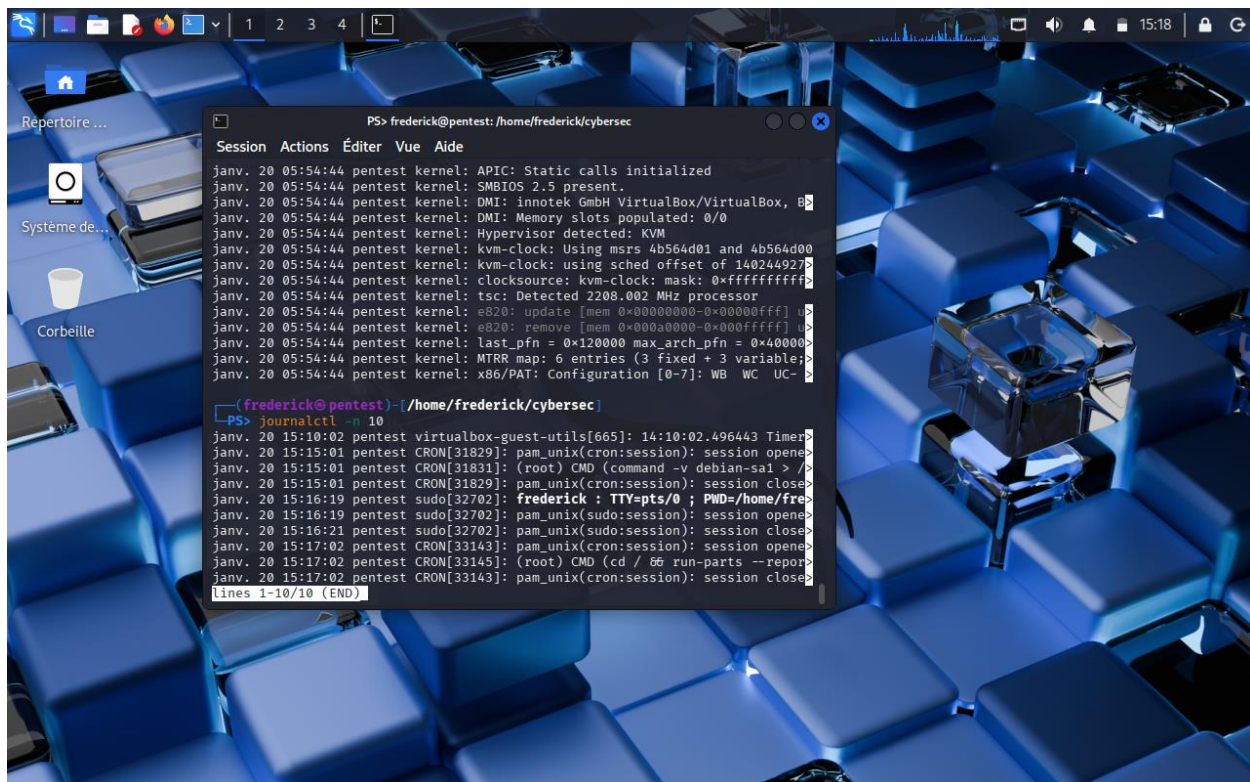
1 2 3 4

15:18

Répertoire ...

Système de...

Corbeille

PS> frederick@pentest: /home/frederick/cybersec

Session Actions Éditer Vue Aide

janv. 20 05:54:44 pentest kernel: APIC: Static calls initialized
janv. 20 05:54:44 pentest kernel: SMBIOS 2.5 present.
janv. 20 05:54:44 pentest kernel: DMI: innotek GmbH VirtualBox/VirtualBox, B>
janv. 20 05:54:44 pentest kernel: DMI: Memory slots populated: 0/0
janv. 20 05:54:44 pentest kernel: Hypervisor detected: KVM
janv. 20 05:54:44 pentest kernel: kvm-clock: Using msrs 4b564d01 and 4b564d00
janv. 20 05:54:44 pentest kernel: kvm-clock: using sched offset of 140244927>
janv. 20 05:54:44 pentest kernel: clocksource: kvm-clock: mask: 0×ffffffffff>
janv. 20 05:54:44 pentest kernel: tsc: Detected 2208.002 MHz processor
janv. 20 05:54:44 pentest kernel: e820: update [mem 0×00000000-0×00000fff] u>
janv. 20 05:54:44 pentest kernel: e820: remove [mem 0×000a0000-0×000fffff] u>
janv. 20 05:54:44 pentest kernel: last_pfn = 0×120000 max_arch_pfn = 0×40000>
janv. 20 05:54:44 pentest kernel: MTRR map: 6 entries (3 fixed + 3 variable;>
janv. 20 05:54:44 pentest kernel: x86/PAT: Configuration [0-7]: WB WC UC- >

┌──(frederick㉿pentest)-[/home/frederick/cybersec]
└─PS> journalctl -n 10
janv. 20 15:10:02 pentest virtualbox-guest-utils[665]: 14:10:02.496443 Timer>
janv. 20 15:15:01 pentest CRON[31829]: pam_unix(cron:session): session opene>
janv. 20 15:15:01 pentest CRON[31831]: (root) CMD (command -v debian-sa1 > />
janv. 20 15:15:01 pentest CRON[31829]: pam_unix(cron:session): session close>
janv. 20 15:16:19 pentest sudo[32702]: frederick : TTY=pts/0 ; PWD=/home/fre>
janv. 20 15:16:19 pentest sudo[32702]: pam_unix(sudo:session): session opene>
janv. 20 15:16:21 pentest sudo[32702]: pam_unix(sudo:session): session close>
janv. 20 15:17:02 pentest CRON[33143]: pam_unix(cron:session): session opene>
janv. 20 15:17:02 pentest CRON[33145]: (root) CMD (cd / && run-parts --repor>
janv. 20 15:17:02 pentest CRON[33143]: pam_unix(cron:session): session close>
lines 1-10/10 (END)